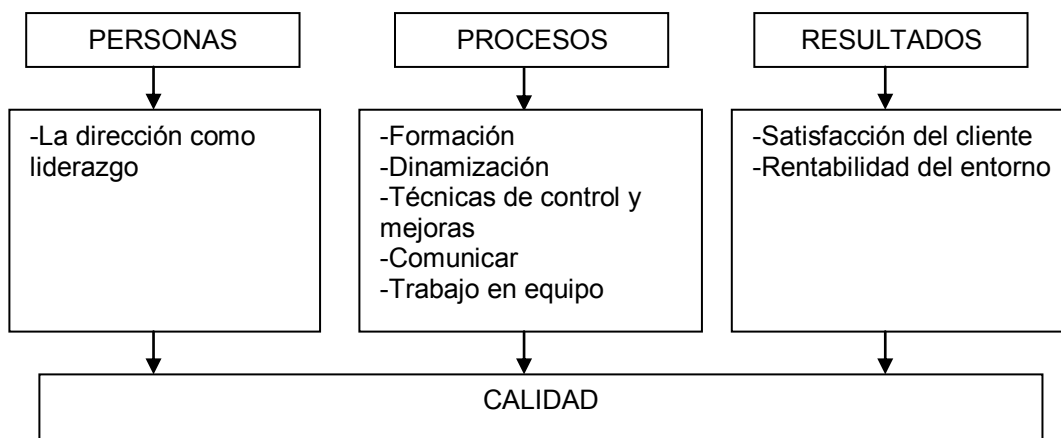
PERSONAS

-La dirección como liderazgo

PROCESOS

-Formación
-Dinamización
-Técnicas de control y mejoras
-Comunicar
-Trabajo en equipo

RESULTADOS

-Satisfacción del cliente
-Rentabilidad del entorno

CALIDAD